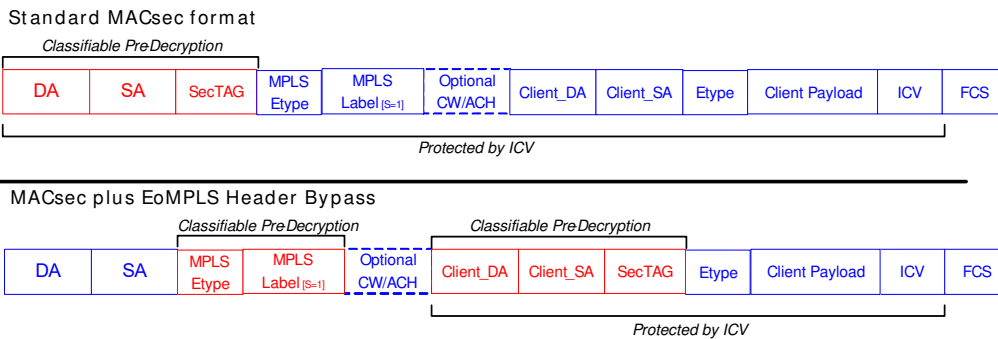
Standard MACsec format

Classifiable Pre-Decryption

DA SA SecTAG MPLS Etype MPLS Label$_{[S=1]}$ Optional CW/ACH Client_DA Client_SA Etype Client Payload ICV FCS

Protected by ICV

MACsec plus EoMPLS Header Bypass

Classifiable Pre-Decryption

Classifiable Pre-Decryption

DA SA MPLS Etype MPLS Label$_{[S=1]}$ Optional CW/ACH Client_DA Client_SA SecTAG Etype Client Payload ICV FCS

Protected by ICV